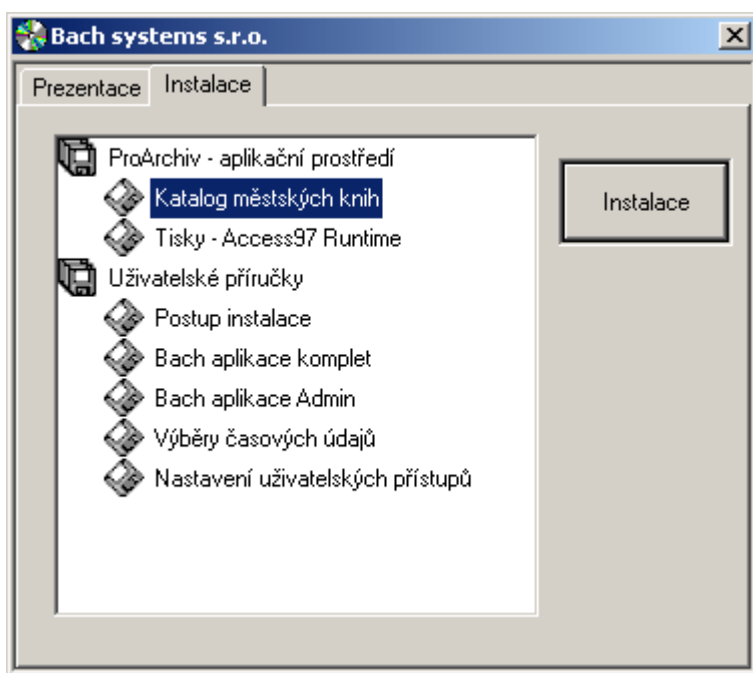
Bach systems s.r.o.

×

Prezentace

Instalace

ProArchiv - aplikační prostředí

Katalog městských knih

Tisky - Access97 Runtime

Uživatelské příručky

Postup instalace

Bach aplikace komplet

Bach aplikace Admin

Výběry časových údajů

Nastavení uživatelských přístupů

Instalace